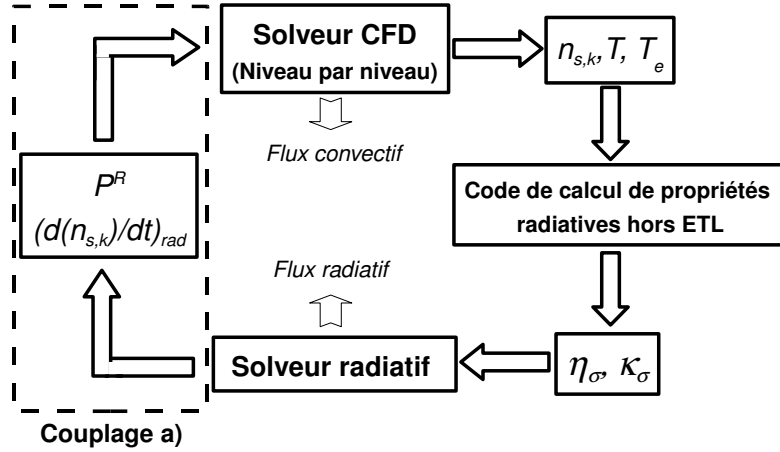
Solveur CFD
(Niveau par niveau)

$n_{s,k}, T, T_e$

Flux convectif

$P^R$
$(d(n_{s,k})/dt)_{rad}$

Code de calcul de propriétés radiatives hors ETL

Flux radiatif

Solveur radiatif

$\eta_\sigma, \kappa_\sigma$

Couplage a)